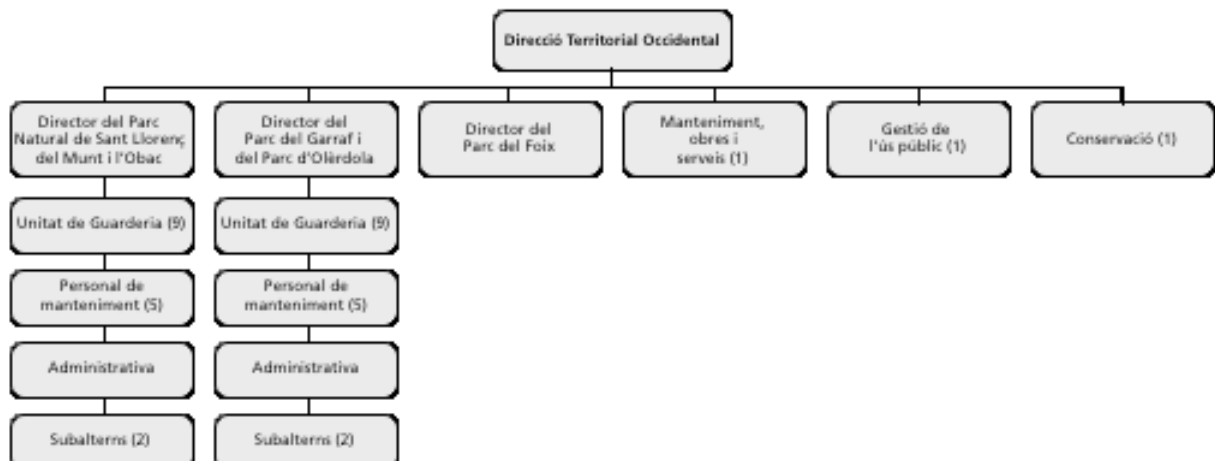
Direcció Territorial Occidental

Director del Parc Natural de Sant Llorenç del Munt i l'Obac

Unitat de Guarderia (9)

Personal de manteniment (5)

Administrativa

Subalterns (2)

Director del Parc del Garraf i del Parc d'Olèrdola

Unitat de Guarderia (9)

Personal de manteniment (5)

Administrativa

Subalterns (2)

Director del Parc del Foix

Manteniment, obres i serveis (1)

Gestió de l'ús públic (1)

Conservació (1)